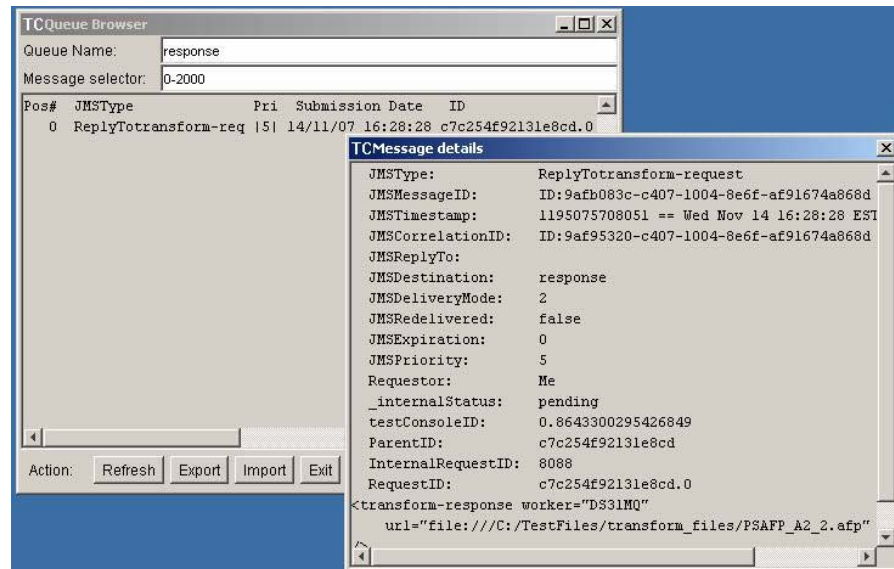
TCQueue Browser

Queue Name: response

Message selector: 0-2000

| Pos# | JMSType | Pri | Submission Date | ID |
|---|---|---|---|---|
| 0 | ReplyTotransform-req | \|5\| | 14/11/07 16:28:28 | c7c254f92131e8cd.0 |

Action: Refresh Export Import Exit

TCMessage details

JMSType: ReplyTotransform-request
JMSMessageID: ID:9afb083c-c407-1004-8e6f-af91674a868d
JMSTimestamp: 1195075708051 == Wed Nov 14 16:28:28 EST
JMSCorrelationID: ID:9af95320-c407-1004-8e6f-af91674a868d
JMSReplyTo:
JMSDestination: response
JMSDeliveryMode: 2
JMSRedelivered: false
JMSExpiration: 0
JMSPriority: 5
Requestor: Me
_internalStatus: pending
testConsoleID: 0.8643300295426849
ParentID: c7c254f92131e8cd
InternalRequestID: 8088
RequestID: c7c254f92131e8cd.0
<transform-response worker="DS31MQ"
url="file:///C:/TestFiles/transform_files/PSAFP_A2_2.afp"
/>